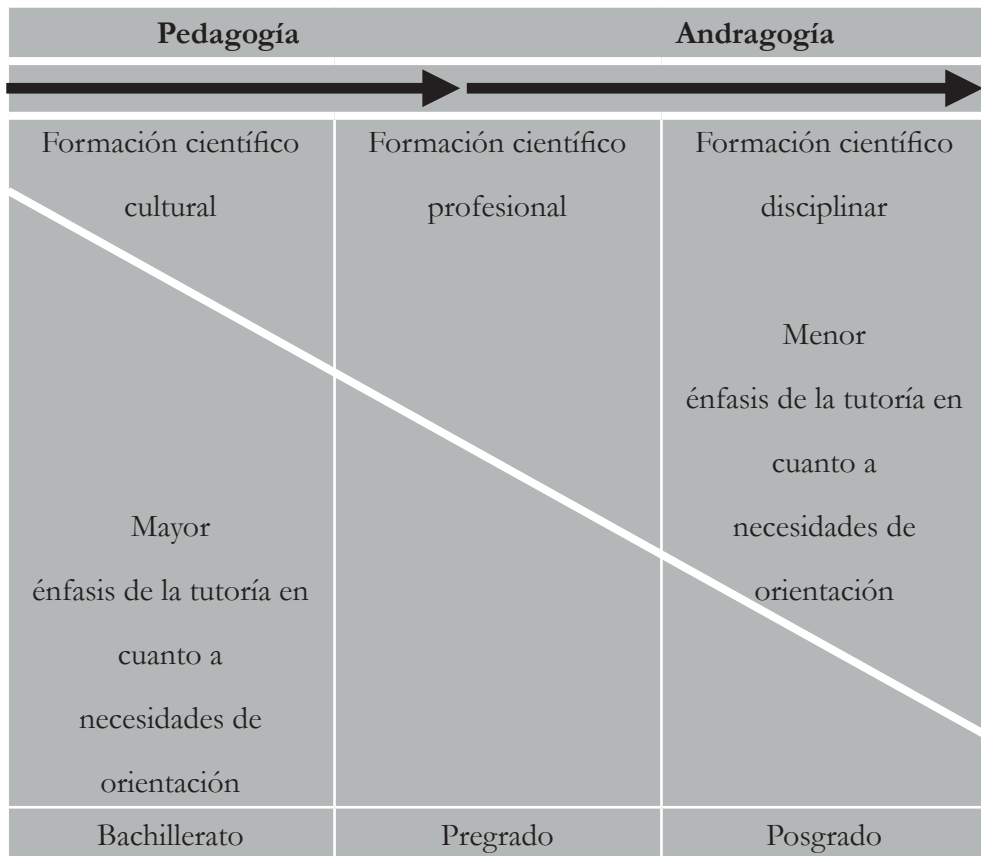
| Pedagogía | | Andragogía |
|---|---|---|
| Formación científico cultural | Formación científico profesional | Formación científico disciplinar |
| Mayor énfasis de la tutoría en cuanto a necesidades de orientación | | Menor énfasis de la tutoría en cuanto a necesidades de orientación |
| Bachillerato | Pregrado | Posgrado |